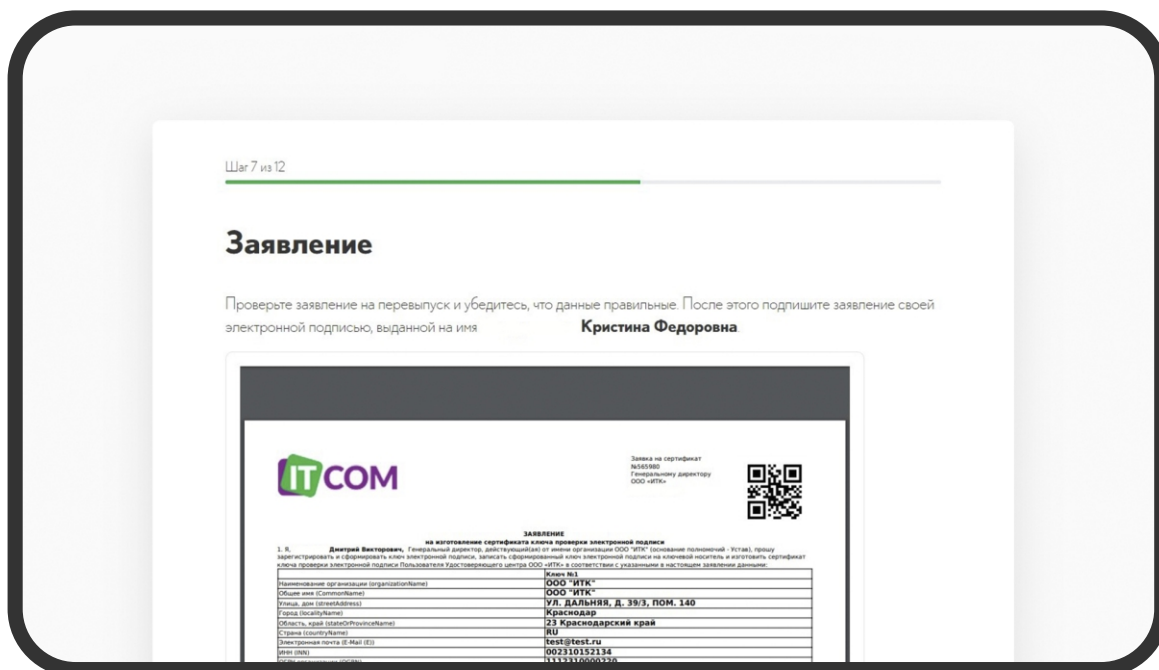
Шаг 7 из 12

Заявление

Проверьте заявление на перевыпуск и убедитесь, что данные правильные. После этого подпишите заявление своей электронной подписью, выданной на имя Кристина Федоровна.

ITCOM

Заявка на сертификат №565980
Генеральному директору ООО «ИТК»

ЗАЯВЛЕНИЕ
на изготовление сертификата ключа проверки электронной подписи

1. Я, Дмитрий Викторович, Генеральный директор, действующий(ая) от имени организации ООО "ИТК" (основание полномочий - Устав), прошу зарегистрировать и сформировать ключ электронной подписи, записать сформированный ключ электронной подписи на ключевой носитель и изготовить сертификат ключа проверки электронной подписи Пользователя Удостоверяющего центра ООО «ИТК» в соответствии с указанными в настоящем заявлении данными:

| | Ключ №1 |
|---|---|
| Наименование организации (organizationName) | ООО "ИТК" |
| Общее имя (CommonName) | ООО "ИТК" |
| Улица, дом (streetAddress) | УЛ. ДАЛЬНЯЯ, Д. 39/3, ПОМ. 140 |
| Город (localityName) | Краснодар |
| Область, край (stateOrProvinceName) | 23 Краснодарский край |
| Страна (countryName) | RU |
| Электронная почта (E-Mail (E)) | test@test.ru |
| ИНН (INN) | 002310152134 |
| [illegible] | 1112310000220 |